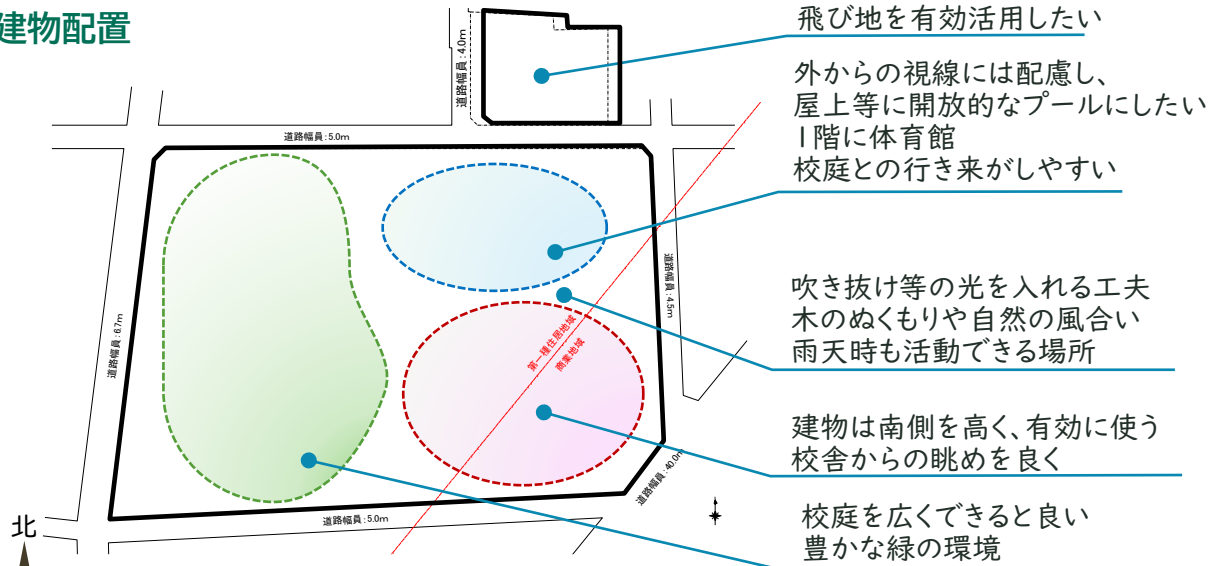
建物配置

道路幅員：4.0m

道路幅員：5.0m

道路幅員：4.5m

道路幅員：6.7m

第一種住居地域
商業地域

道路幅員：40.0m

道路幅員：5.0m

北

飛び地を有効活用したい

外からの視線には配慮し、
屋上等に開放的なプールにしたい
1階に体育館
校庭との行き来がしやすい

吹き抜け等の光を入れる工夫
木のぬくもりや自然の風合い
雨天時も活動できる場所

建物は南側を高く、有効に使う
校舎からの眺めを良く

校庭を広くできると良い
豊かな緑の環境